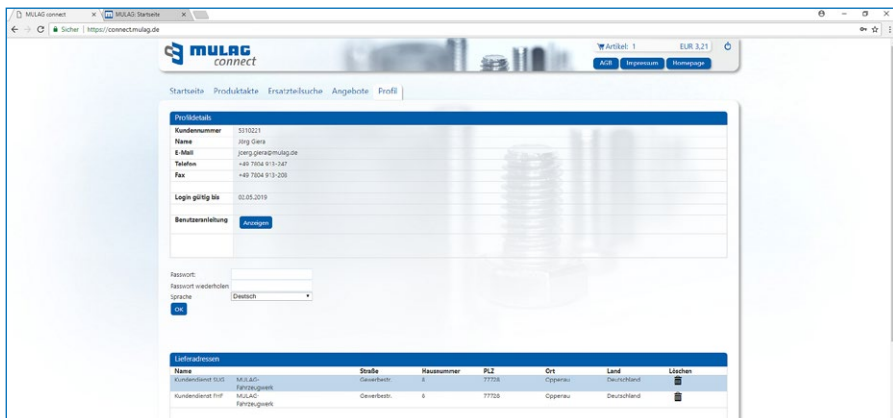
MULAG connect | MULAG: Startseite

Sicher | https://connect.mulag.de

mulag connect

Artikel: 1 EUR 3,21

AGB Impressum Homepage

Startseite Produktakte Ersatzteilsuche Angebote Profil

Profildetails

| | |
|---|---|
| Kundennummer | 5310221 |
| Name | Jörg Giera |
| E-Mail | joerg.giera@mulag.de |
| Telefon | +49 7804 913-347 |
| Fax | +49 7804 913-208 |
| Login gültig bis | 02.05.2019 |
| Benutzeranleitung | Anzeigen |

Passwort:
Passwort wiederholen:
Sprache Deutsch
OK

Lieferadressen

| Name | | Straße | Hausnummer | PLZ | Ort | Land | Löschen |
|---|---|---|---|---|---|---|---|
| Kundendienst SUG | MULAG-Fahrzeugwerk | Gewerbestr. | 6 | 77728 | Oppenau | Deutschland | |
| Kundendienst FmF | MULAG-Fahrzeugwerk | Gewerbestr. | 6 | 77728 | Oppenau | Deutschland | |